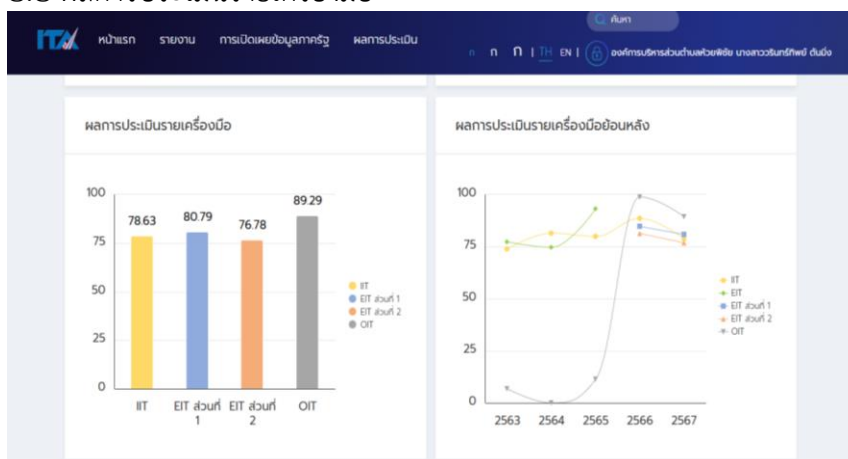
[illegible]

ITA หน้าแรก รายงาน การเปิดเผยข้อมูลภาครัฐ ผลการประเมิน

ค้นหา

ก ก ก | TH EN | องค์การบริหารส่วนตำบลห้วยพิชัย นางสาวรินทร์ทิพย์ ต้นมิ่ง

ผลการประเมินรายเครื่องมือ

| | IIT | EIT ส่วนที่ 1 | EIT ส่วนที่ 2 | OIT |
|---|---|---|---|---|
| | 78.63 | 80.79 | 76.78 | 89.29 |

100
75
50
25
0

IIT
EIT ส่วนที่ 1
EIT ส่วนที่ 2
OIT

ผลการประเมินรายเครื่องมือย้อนหลัง

100
75
50
25
0

2563 2564 2565 2566 2567

IIT
EIT
EIT ส่วนที่ 1
EIT ส่วนที่ 2
OIT